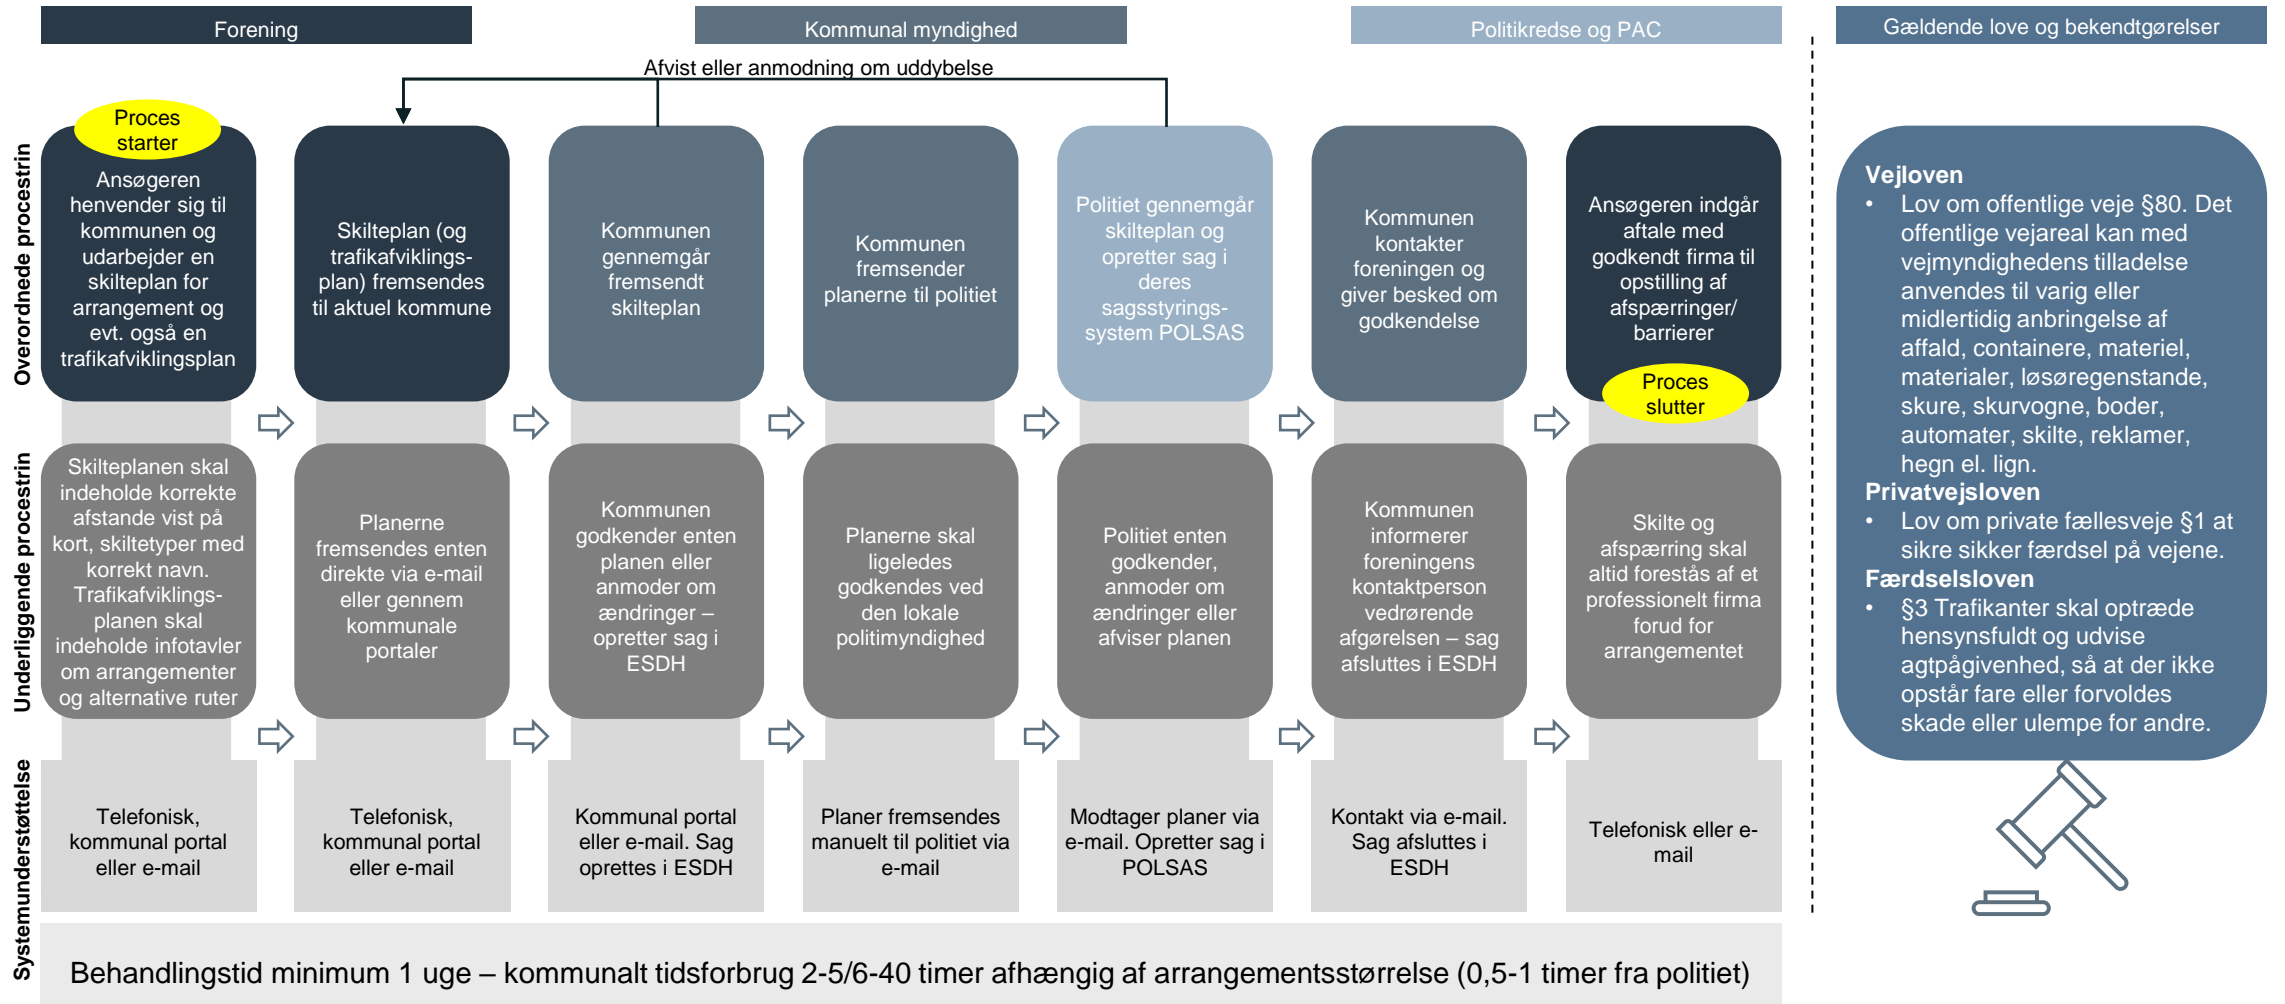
Forening

Kommunal myndighed

Politikredse og PAC

Gældende love og bekendtgørelser

Afvist eller anmodning om uddybelse

Overordnede procestrin

Proces starter

Ansøgeren henvender sig til kommunen og udarbejder en skilteplan for arrangement og evt. også en trafikafviklingsplan

Skilteplan (og trafikafviklingsplan) fremsendes til aktuel kommune

Kommunen gennemgår fremsendt skilteplan

Kommunen fremsender planerne til politiet

Politiet gennemgår skilteplan og opretter sag i deres sagsstyringssystem POLSAS

Kommunen kontakter foreningen og giver besked om godkendelse

Ansøgeren indgår aftale med godkendt firma til opstilling af afspærringer/ barrierer

Proces slutter

Underliggende procestrin

Skilteplanen skal indeholde korrekte afstande vist på kort, skiltetyper med korrekt navn. Trafikafviklingsplanen skal indeholde infotavler om arrangementer og alternative ruter

Planerne fremsendes enten direkte via e-mail eller gennem kommunale portaler

Kommunen godkender enten planen eller anmoder om ændringer – opretter sag i ESDH

Planerne skal ligeledes godkendes ved den lokale politimyndighed

Politiet enten godkender, anmoder om ændringer eller afviser planen

Kommunen informerer foreningens kontaktperson vedrørende afgørelsen – sag afsluttes i ESDH

Skilte og afspærring skal altid forestås af et professionelt firma forud for arrangementet

Systemunderstøttelse

Telefonisk, kommunal portal eller e-mail

Telefonisk, kommunal portal eller e-mail

Kommunal portal eller e-mail. Sag oprettes i ESDH

Planer fremsendes manuelt til politiet via e-mail

Modtager planer via e-mail. Opretter sag i POLSAS

Kontakt via e-mail. Sag afsluttes i ESDH

Telefonisk eller e-mail

Behandlingstid minimum 1 uge – kommunalt tidsforbrug 2-5/6-40 timer afhængig af arrangementsstørrelse (0,5-1 timer fra politiet)

Vejloven
• Lov om offentlige veje §80. Det offentlige vejareal kan med vejmyndighedens tilladelse anvendes til varig eller midlertidig anbringelse af affald, containere, materiel, materialer, løsøregenstande, skure, skurvogne, boder, automater, skilte, reklamer, hegn el. lign.
Privatvejsloven
• Lov om private fællesveje §1 at sikre sikker færdsel på vejene.
Færdselsloven
• §3 Trafikanter skal optræde hensynsfuldt og udvise agtpågivenhed, så at der ikke opstår fare eller forvoldes skade eller ulempe for andre.